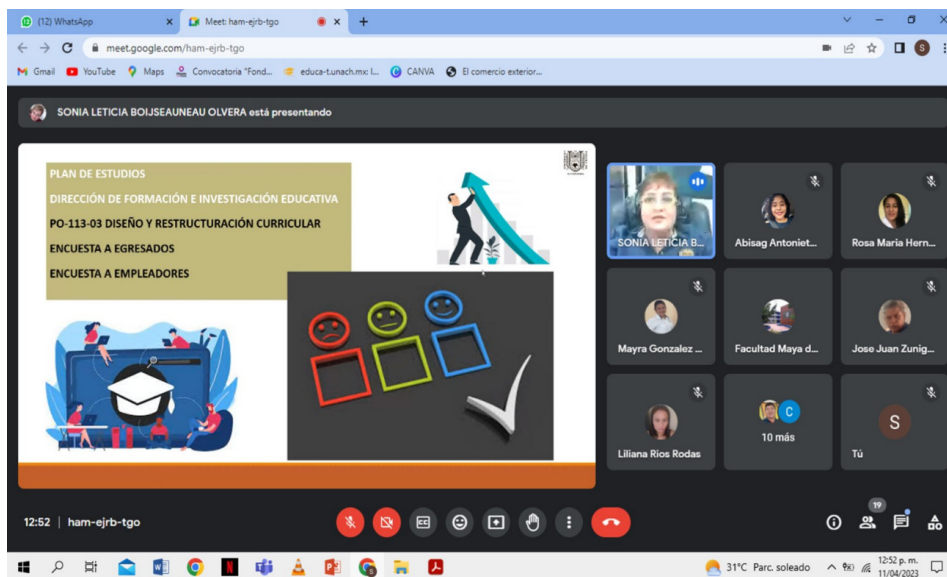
(12) WhatsApp × Meet: ham-ejrb-tgo × +

meet.google.com/ham-ejrb-tgo

Gmail YouTube Maps Convocatoria "Fond... educa-t.unach.mx: I... CANVA El comercio exterior...

SONIA LETICIA BOIJSEAUNEAU OLVERA está presentando

PLAN DE ESTUDIOS

DIRECCIÓN DE FORMACIÓN E INVESTIGACIÓN EDUCATIVA

PO-113-03 DISEÑO Y RESTRUCTURACIÓN CURRICULAR

ENCUESTA A EGRESADOS

ENCUESTA A EMPLEADORES

SONIA LETICIA B...

Abisag Antoniet...

Rosa Maria Hern...

Mayra Gonzalez ...

Facultad Maya d...

Jose Juan Zunig...

Liliana Rios Rodas

C

10 más

S

Tú

12:52 | ham-ejrb-tgo

19

31°C Parc. soleado

12:52 p. m.
11/04/2023